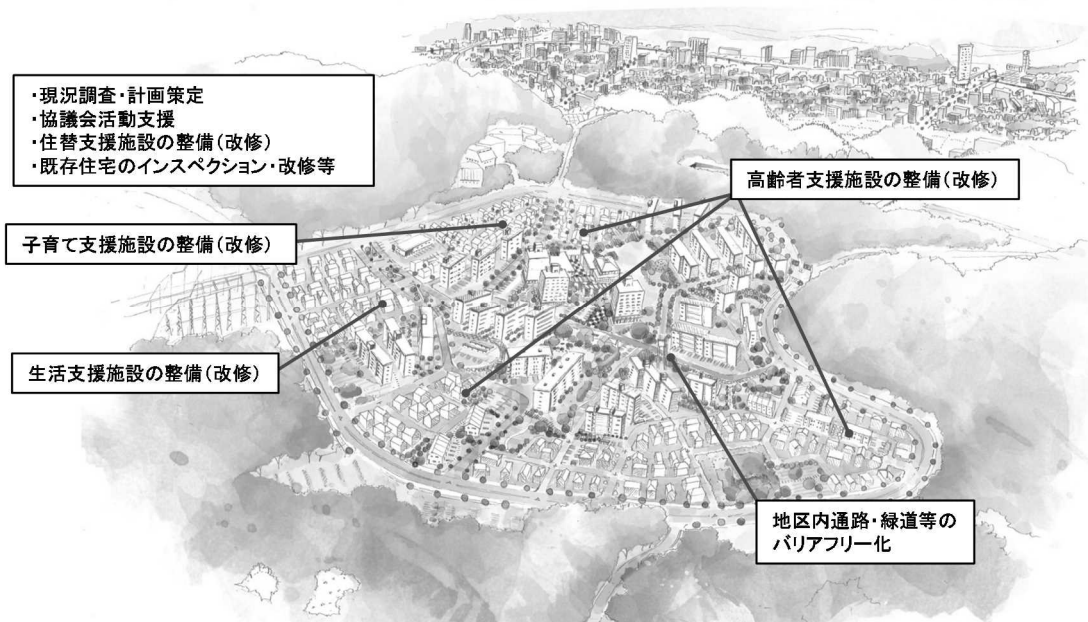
・現況調査・計画策定
・協議会活動支援
・住替支援施設の整備(改修)
・既存住宅のインスペクション・改修等

高齢者支援施設の整備(改修)

子育て支援施設の整備(改修)

生活支援施設の整備(改修)

地区内通路・緑道等のバリアフリー化